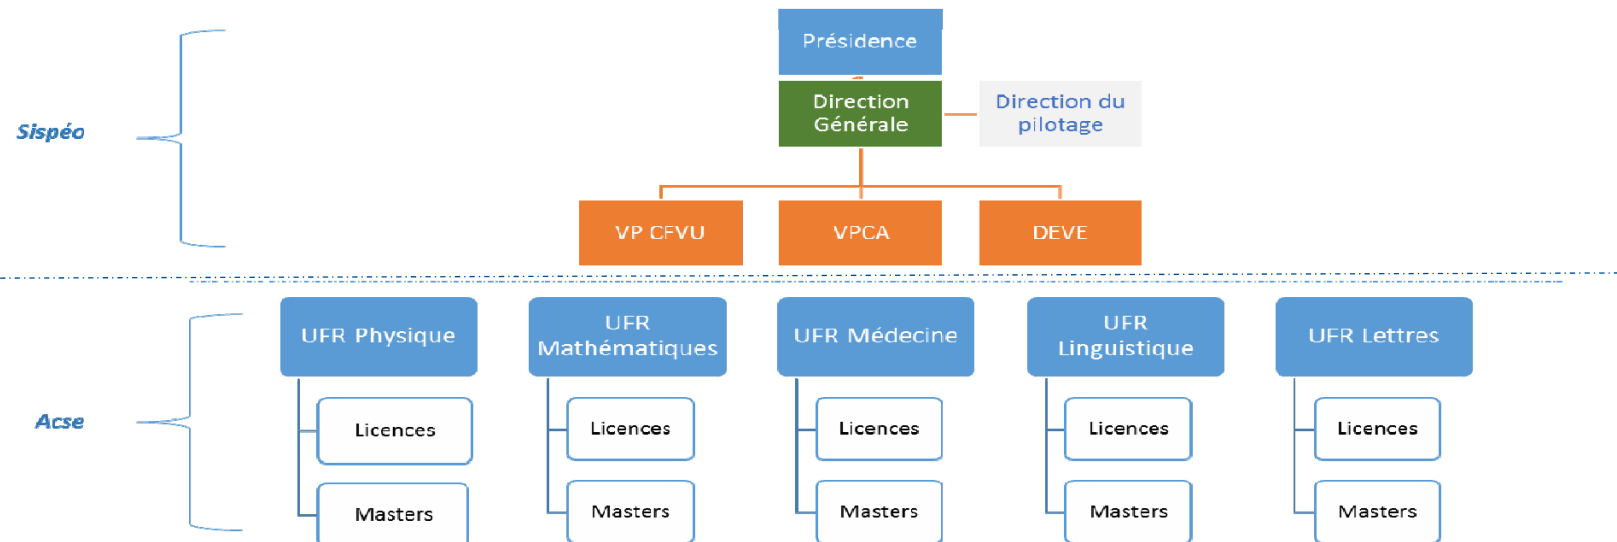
Sispéo

Présidence

Direction Générale

Direction du pilotage

VP CFVU

VPCA

DEVE

Acse

UFR Physique

Licences

Masters

UFR Mathématiques

Licences

Masters

UFR Médecine

Licences

Masters

UFR Linguistique

Licences

Masters

UFR Lettres

Licences

Masters